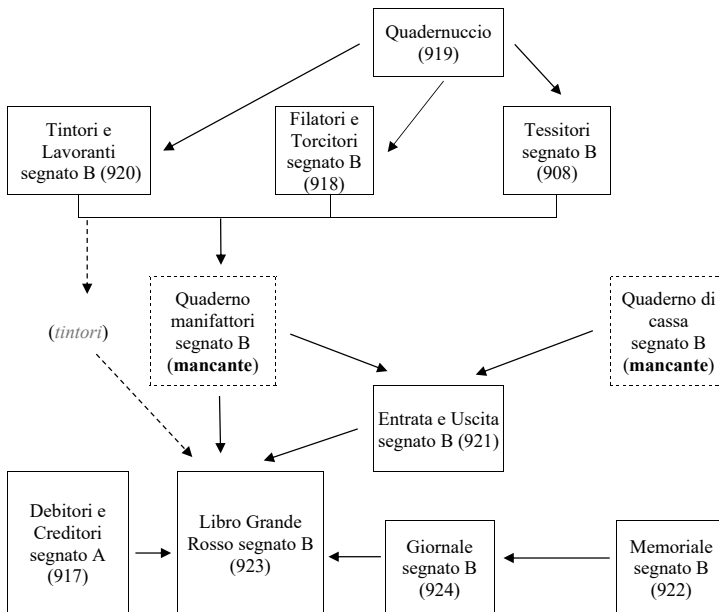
Quadernuccio (919)

Tintori e Lavoranti segnato B (920)

Filatori e Torcitori segnato B (918)

Tessitori segnato B (908)

(*tintori*)

Quaderno manifattori segnato B (**mancante**)

Quaderno di cassa segnato B (**mancante**)

Entrata e Uscita segnato B (921)

Debitori e Creditori segnato A (917)

Libro Grande Rosso segnato B (923)

Giornale segnato B (924)

Memoriale segnato B (922)